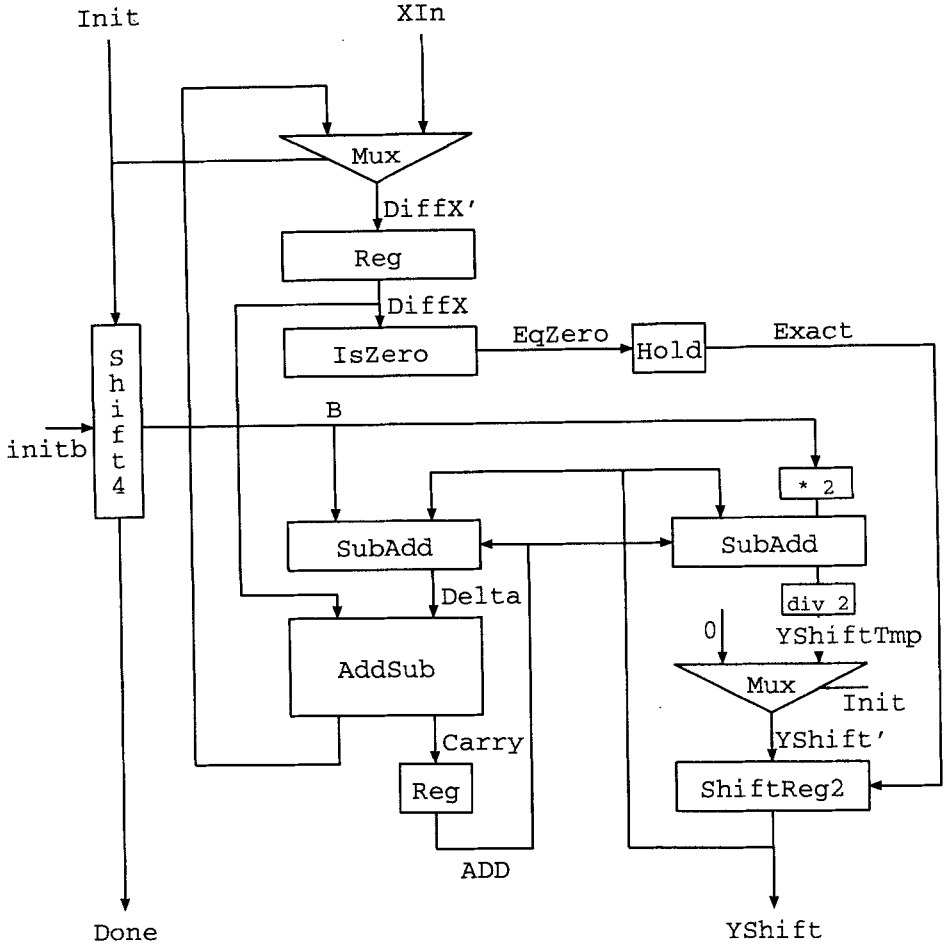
Init

XIn

Mux

DiffX'

Reg

DiffX

S h i f t 4

IsZero

EqZero

Hold

Exact

initb

B

* 2

SubAdd

SubAdd

Delta

div 2

0

YShiftTmp

AddSub

Mux

Init

YShift'

Carry

Reg

ShiftReg2

ADD

Done

YShift